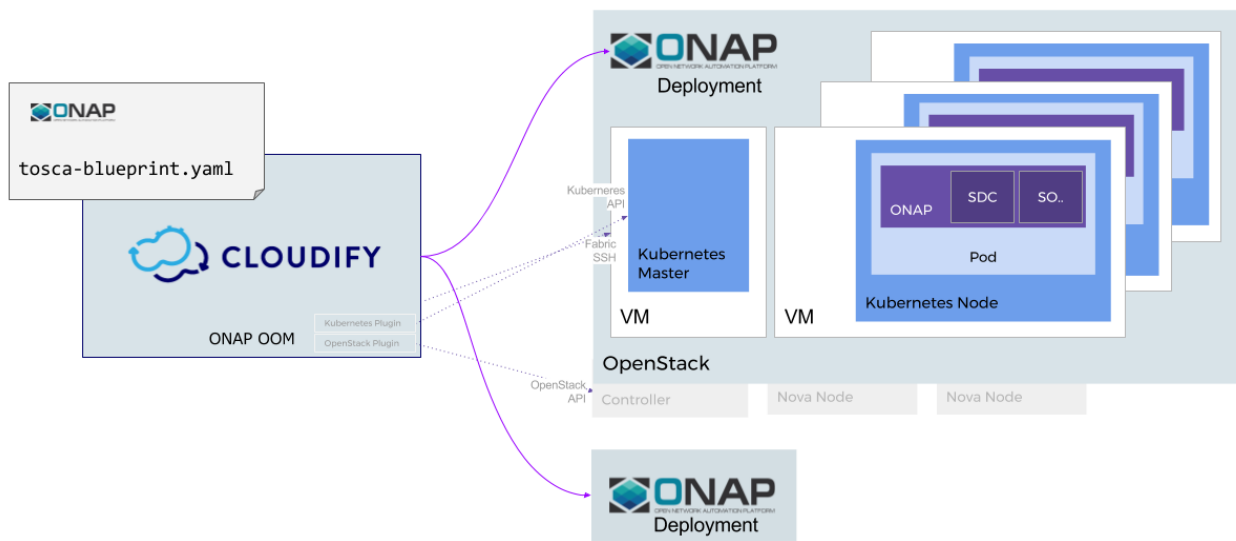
ONAP
tosca-blueprint.yaml

CLOUDIFY

Kubernetes Plugin
OpenStack Plugin
ONAP OOM

Kuberneres API
Fabric SSH
OpenStack API

ONAP
OPEN NETWORK AUTOMATION PLATFORM
Deployment

Kubernetes Master
VM

ONAP
SDC
SO..
Pod
Kubernetes Node
VM

OpenStack
Controller
Nova Node
Nova Node

ONAP
OPEN NETWORK AUTOMATION PLATFORM
Deployment